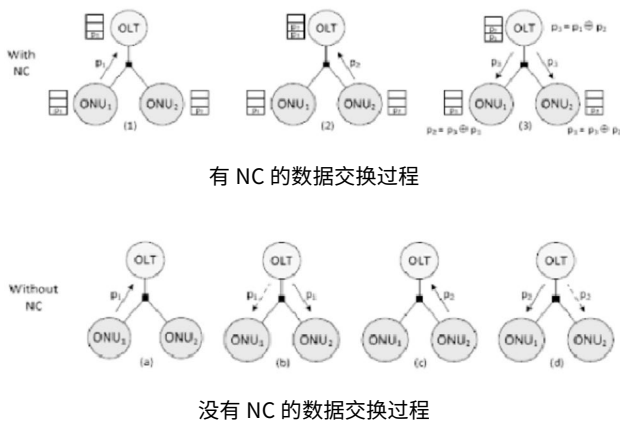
With NC

OLT

$p_1$

$ONU_1$ $ONU_2$

$p_1$

(1)

OLT

$p_2$

$ONU_1$ $ONU_2$

$p_2$

(2)

OLT

$p_3 = p_1 \oplus p_2$

$p_3$ $p_3$

$ONU_1$ $ONU_2$

$p_2 = p_3 \oplus p_1$ $p_1 = p_3 \oplus p_2$

(3)

有 NC 的数据交换过程

Without NC

OLT

$p_1$

$ONU_1$ $ONU_2$

(a)

OLT

$p_1$ $p_1$

$ONU_1$ $ONU_2$

(b)

OLT

$p_2$

$ONU_1$ $ONU_2$

(c)

OLT

$p_2$ $p_2$

$ONU_1$ $ONU_2$

(d)

没有 NC 的数据交换过程